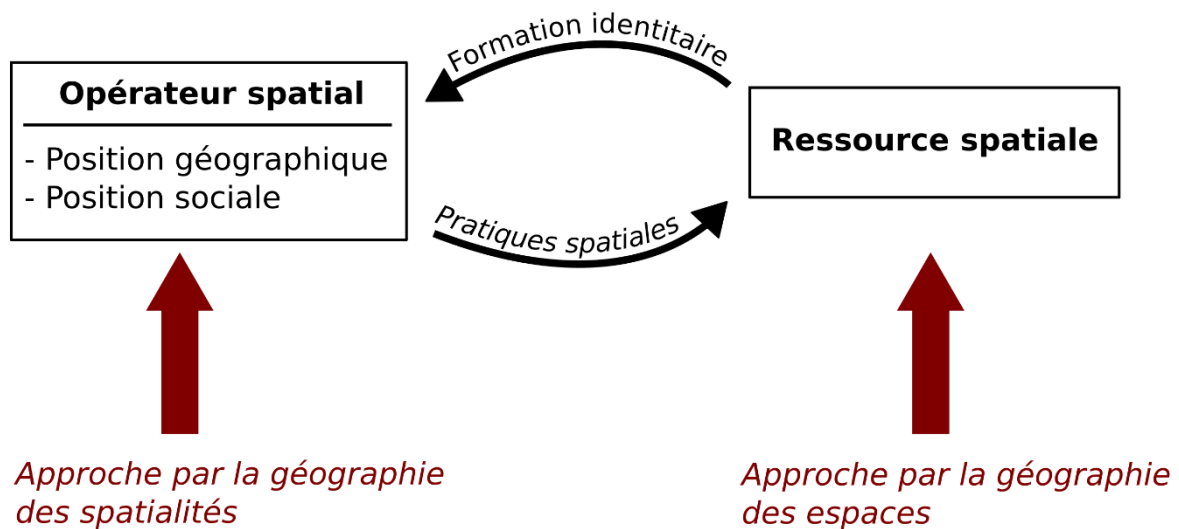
Formation identitaire

Opérateur spatial

- Position géographique
- Position sociale

Ressource spatiale

Pratiques spatiales

Approche par la géographie des spatialités

Approche par la géographie des espaces